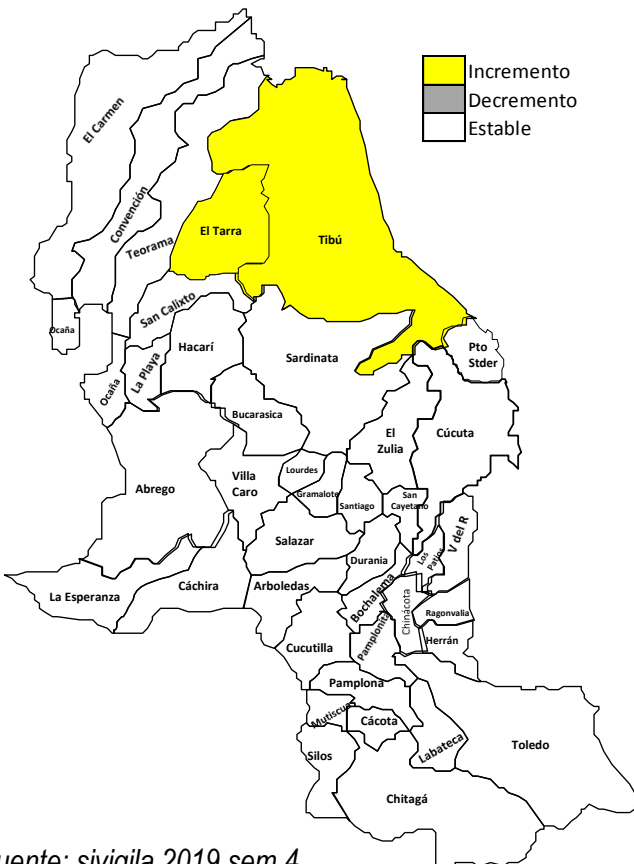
Incremento
Decremento
Estable

El Carmen
Convención
Teorama
El Tarra
Tibú
Ocaña
San Calixto
La Playa
Hacarí
Sardinata
Pto Stder
Ocaña
Bucarasica
El Zulia
Cúcuta
Abrego
Villa Caro
Lourdes
Gramalote
Santiago
San Cayetano
Los Patios
V del R
Salazar
Durania
La Esperanza
Cáchira
Arboledas
Bochalema
Chinácota
Ragonvalia
Pamplonita
Herrán
Cucutilla
Pamplona
Mutiscua
Cácota
Silos
Labateca
Toledo
Chitagá

uente: sivigila 2019 sem 4